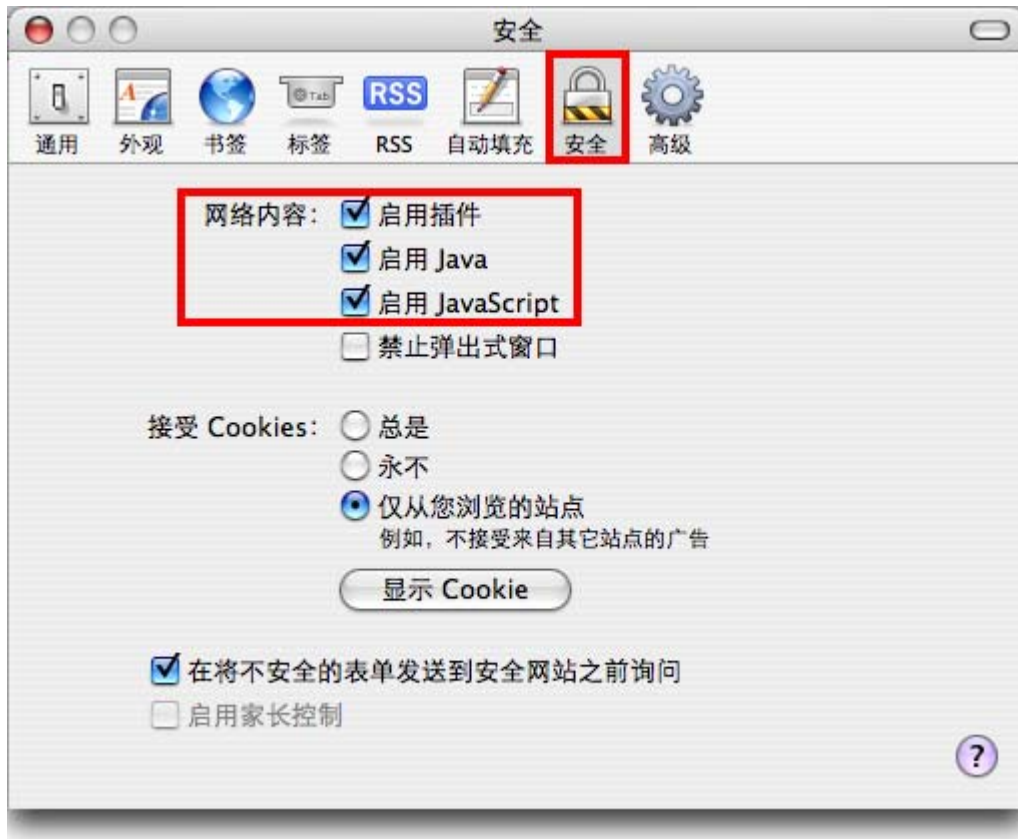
安全

通用 外观 书签 标签 RSS 自动填充 安全 高级

网络内容： 启用插件
启用 Java
启用 JavaScript
禁止弹出式窗口

接受 Cookies： 总是
永不
仅从您浏览的站点
例如，不接受来自其它站点的广告

显示 Cookie

在将不安全的表单发送到安全网站之前询问
启用家长控制

?